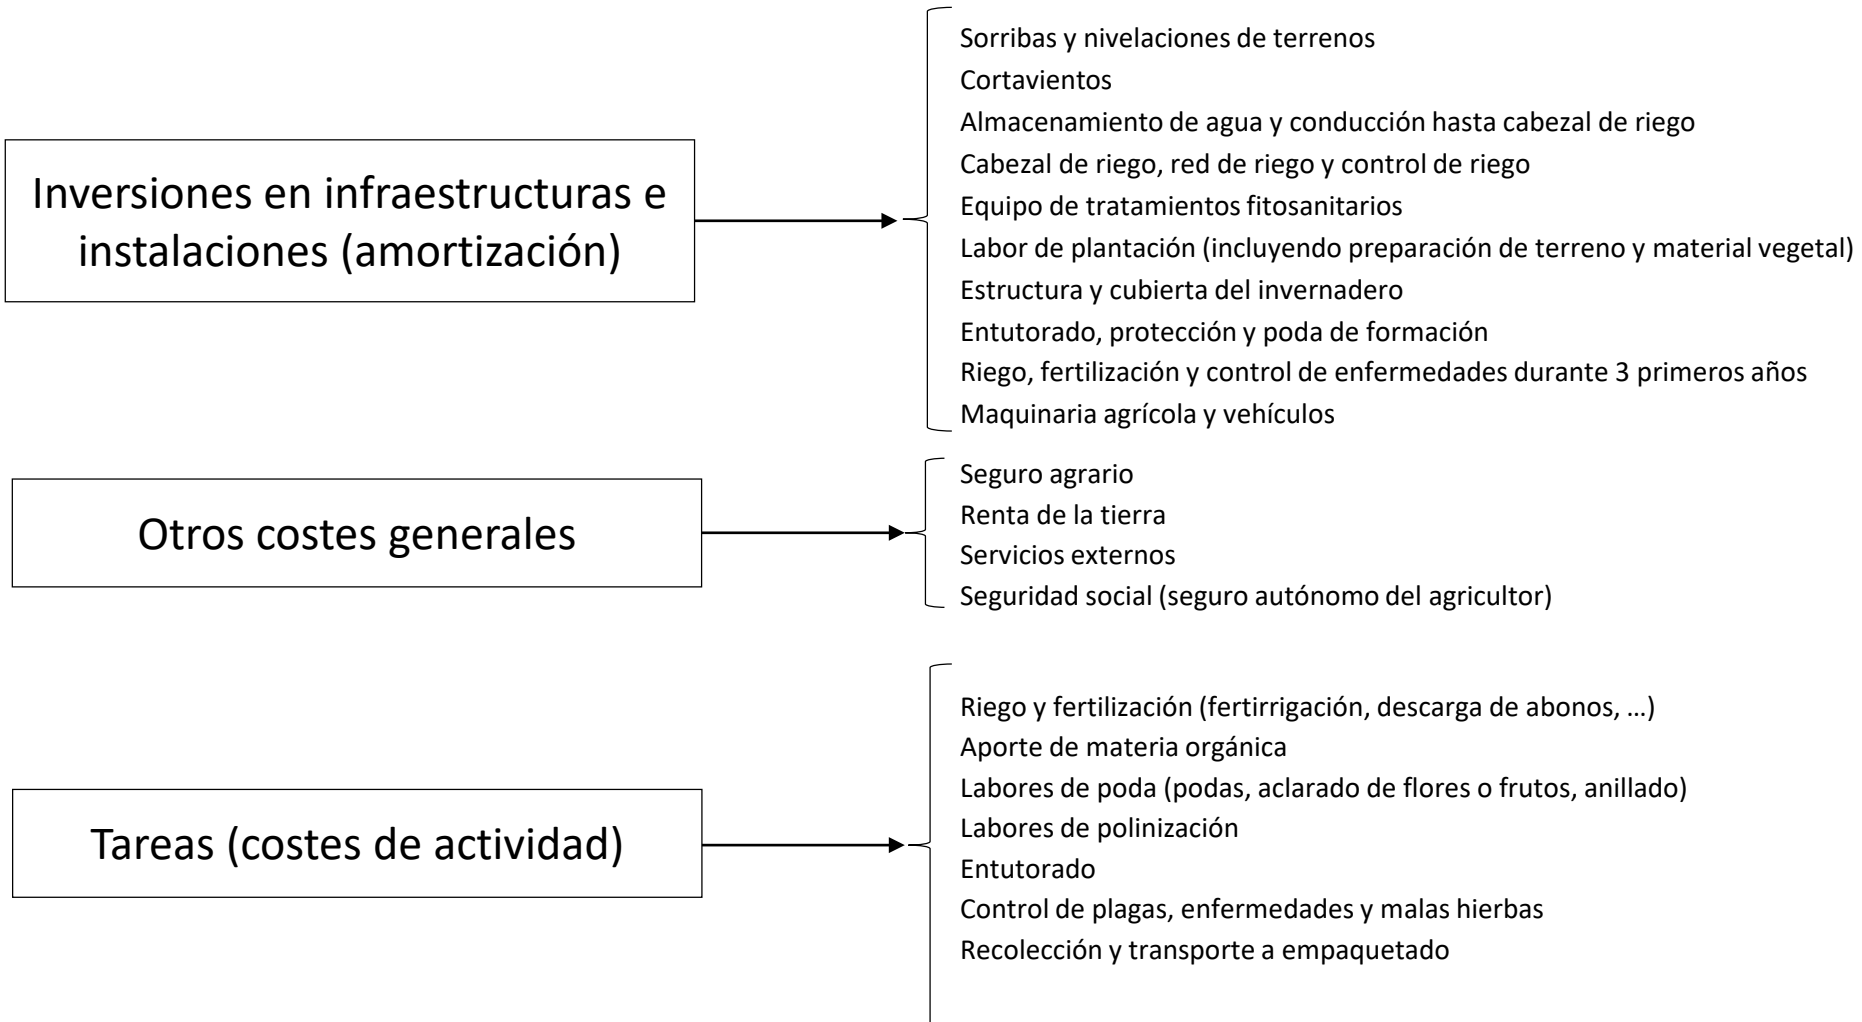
Inversiones en infraestructuras e instalaciones (amortización)

Sorribas y nivelaciones de terrenos
Cortavientos
Almacenamiento de agua y conducción hasta cabezal de riego
Cabezal de riego, red de riego y control de riego
Equipo de tratamientos fitosanitarios
Labor de plantación (incluyendo preparación de terreno y material vegetal)
Estructura y cubierta del invernadero
Entutorado, protección y poda de formación
Riego, fertilización y control de enfermedades durante 3 primeros años
Maquinaria agrícola y vehículos

Otros costes generales

Seguro agrario
Renta de la tierra
Servicios externos
Seguridad social (seguro autónomo del agricultor)

Tareas (costes de actividad)

Riego y fertilización (fertirrigación, descarga de abonos, …)
Aporte de materia orgánica
Labores de poda (podas, aclarado de flores o frutos, anillado)
Labores de polinización
Entutorado
Control de plagas, enfermedades y malas hierbas
Recolección y transporte a empaquetado